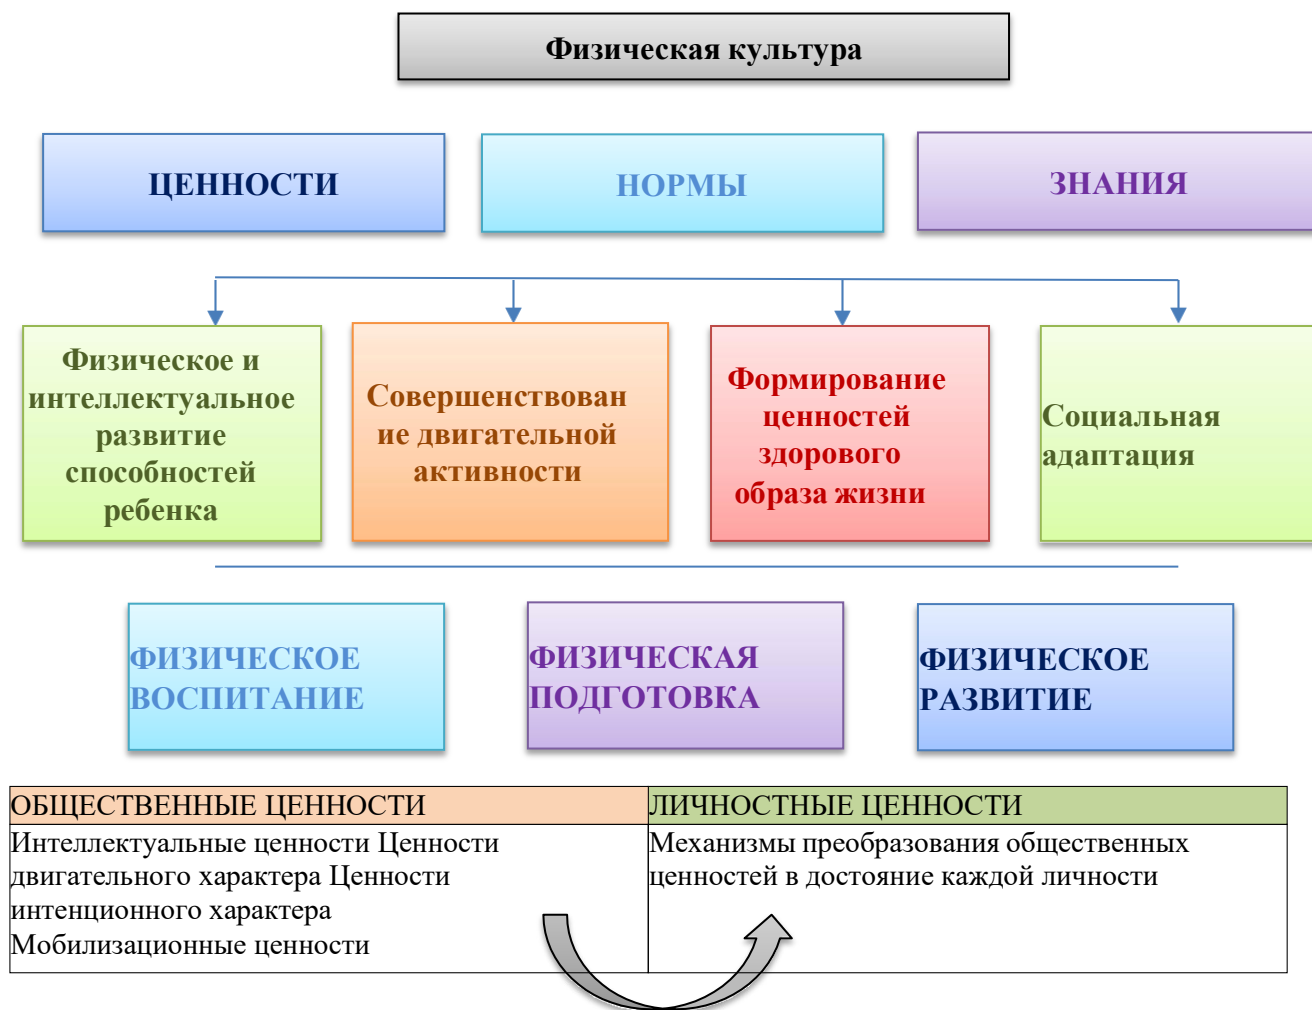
Физическая культура

ЦЕННОСТИ

НОРМЫ

ЗНАНИЯ

Физическое и интеллектуальное развитие способностей ребенка

Совершенствование двигательной активности

Формирование ценностей здорового образа жизни

Социальная адаптация

ФИЗИЧЕСКОЕ ВОСПИТАНИЕ

ФИЗИЧЕСКАЯ ПОДГОТОВКА

ФИЗИЧЕСКОЕ РАЗВИТИЕ

| ОБЩЕСТВЕННЫЕ ЦЕННОСТИ | ЛИЧНОСТНЫЕ ЦЕННОСТИ |
|---|---|
| Интеллектуальные ценности Ценности двигательного характера Ценности интенционного характера Мобилизационные ценности | Механизмы преобразования общественных ценностей в достояние каждой личности |